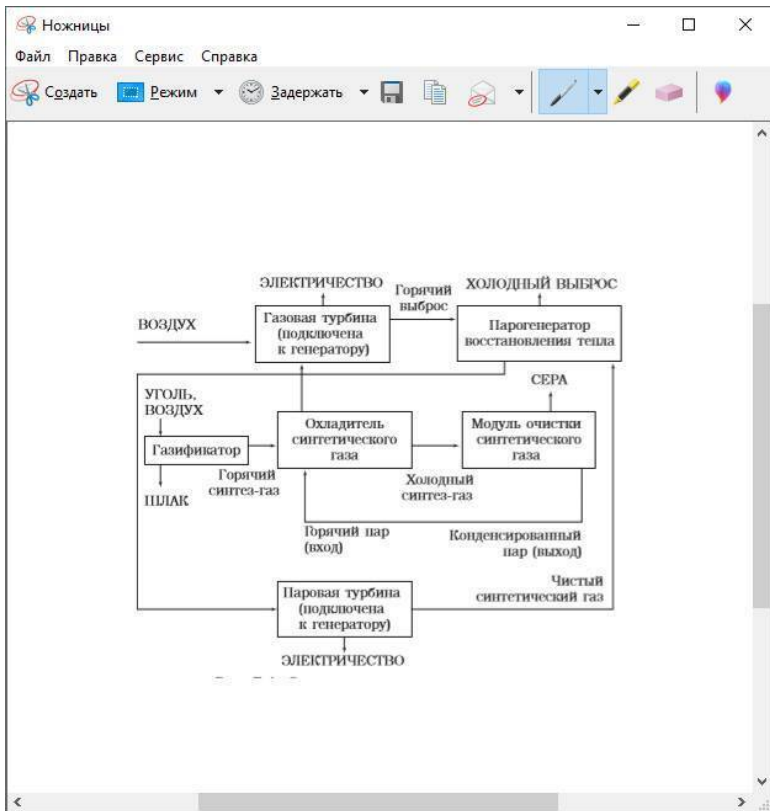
Ножницы

Файл Правка Сервис Справка

Создать Режим Задержать

ЭЛЕКТРИЧЕСТВО

Горячий выброс

ХОЛОДНЫЙ ВЫБРОС

ВОЗДУХ

Газовая турбина (подключена к генератору)

Парогенератор восстановления тепла

СЕРА

УГОЛЬ, ВОЗДУХ

Газификатор

Охладитель синтетического газа

Модуль очистки синтетического газа

Горячий синтез-газ

Холодный синтез-газ

ШЛАК

Горячий пар (вход)

Конденсированный пар (выход)

Паровая турбина (подключена к генератору)

Чистый синтетический газ

ЭЛЕКТРИЧЕСТВО